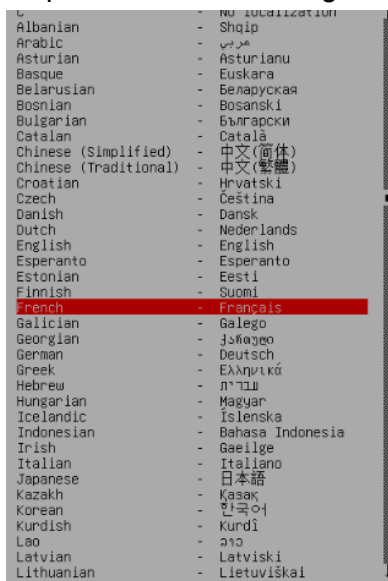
C - No localization
Albanian - Shqip
Arabic - عربي
Asturian - Asturianu
Basque - Euskara
Belarusian - Беларуская
Bosnian - Bosanski
Bulgarian - Български
Catalan - Català
Chinese (Simplified) - 中文(简体)
Chinese (Traditional) - 中文(繁體)
Croatian - Hrvatski
Czech - Čeština
Danish - Dansk
Dutch - Nederlands
English - English
Esperanto - Esperanto
Estonian - Eesti
Finnish - Suomi
French - Français
Galician - Galego
Georgian - ქართული
German - Deutsch
Greek - Ελληνικά
Hebrew - עברית
Hungarian - Magyar
Icelandic - Íslenska
Indonesian - Bahasa Indonesia
Irish - Gaeilge
Italian - Italiano
Japanese - 日本語
Kazakh - Қазақ
Korean - 한국어
Kurdish - Kurdî
Lao - ລາວ
Latvian - Latviski
Lithuanian - Lietuviškai